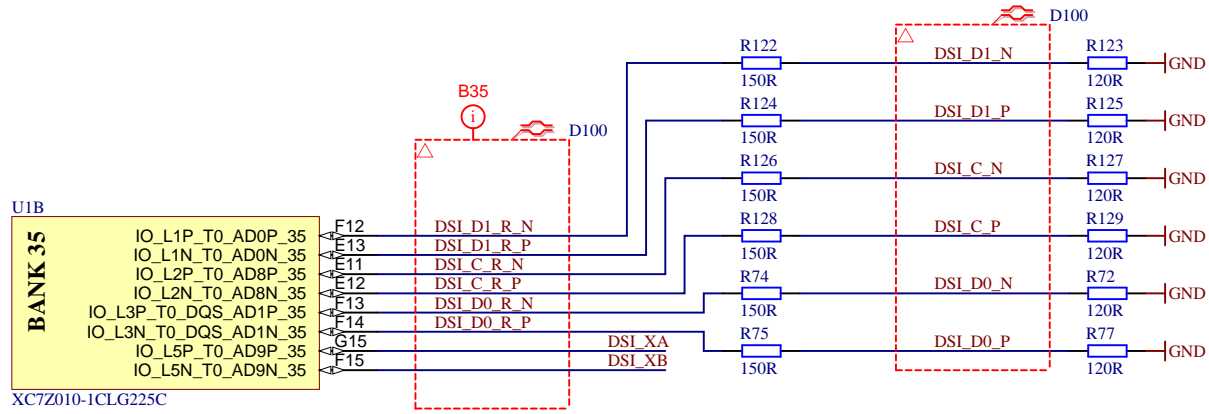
D100

R122
150R
DSI_D1_N
R123
120R
GND

B35

D100

R124
150R
DSI_D1_P
R125
120R
GND

R126
150R
DSI_C_N
R127
120R
GND

U1B

BANK 35

IO_L1P_T0_AD0P_35
IO_L1N_T0_AD0N_35
IO_L2P_T0_AD8P_35
IO_L2N_T0_AD8N_35
IO_L3P_T0_DQS_AD1P_35
IO_L3N_T0_DQS_AD1N_35
IO_L5P_T0_AD9P_35
IO_L5N_T0_AD9N_35

F12
E13
E11
E12
F13
F14
G15
F15

DSI_D1_R_N
DSI_D1_R_P
DSI_C_R_N
DSI_C_R_P
DSI_D0_R_N
DSI_D0_R_P
DSI_XA
DSI_XB

R128
150R
DSI_C_P
R129
120R
GND

R74
150R
DSI_D0_N
R72
120R
GND

R75
150R
DSI_D0_P
R77
120R
GND

XC7Z010-1CLG225C